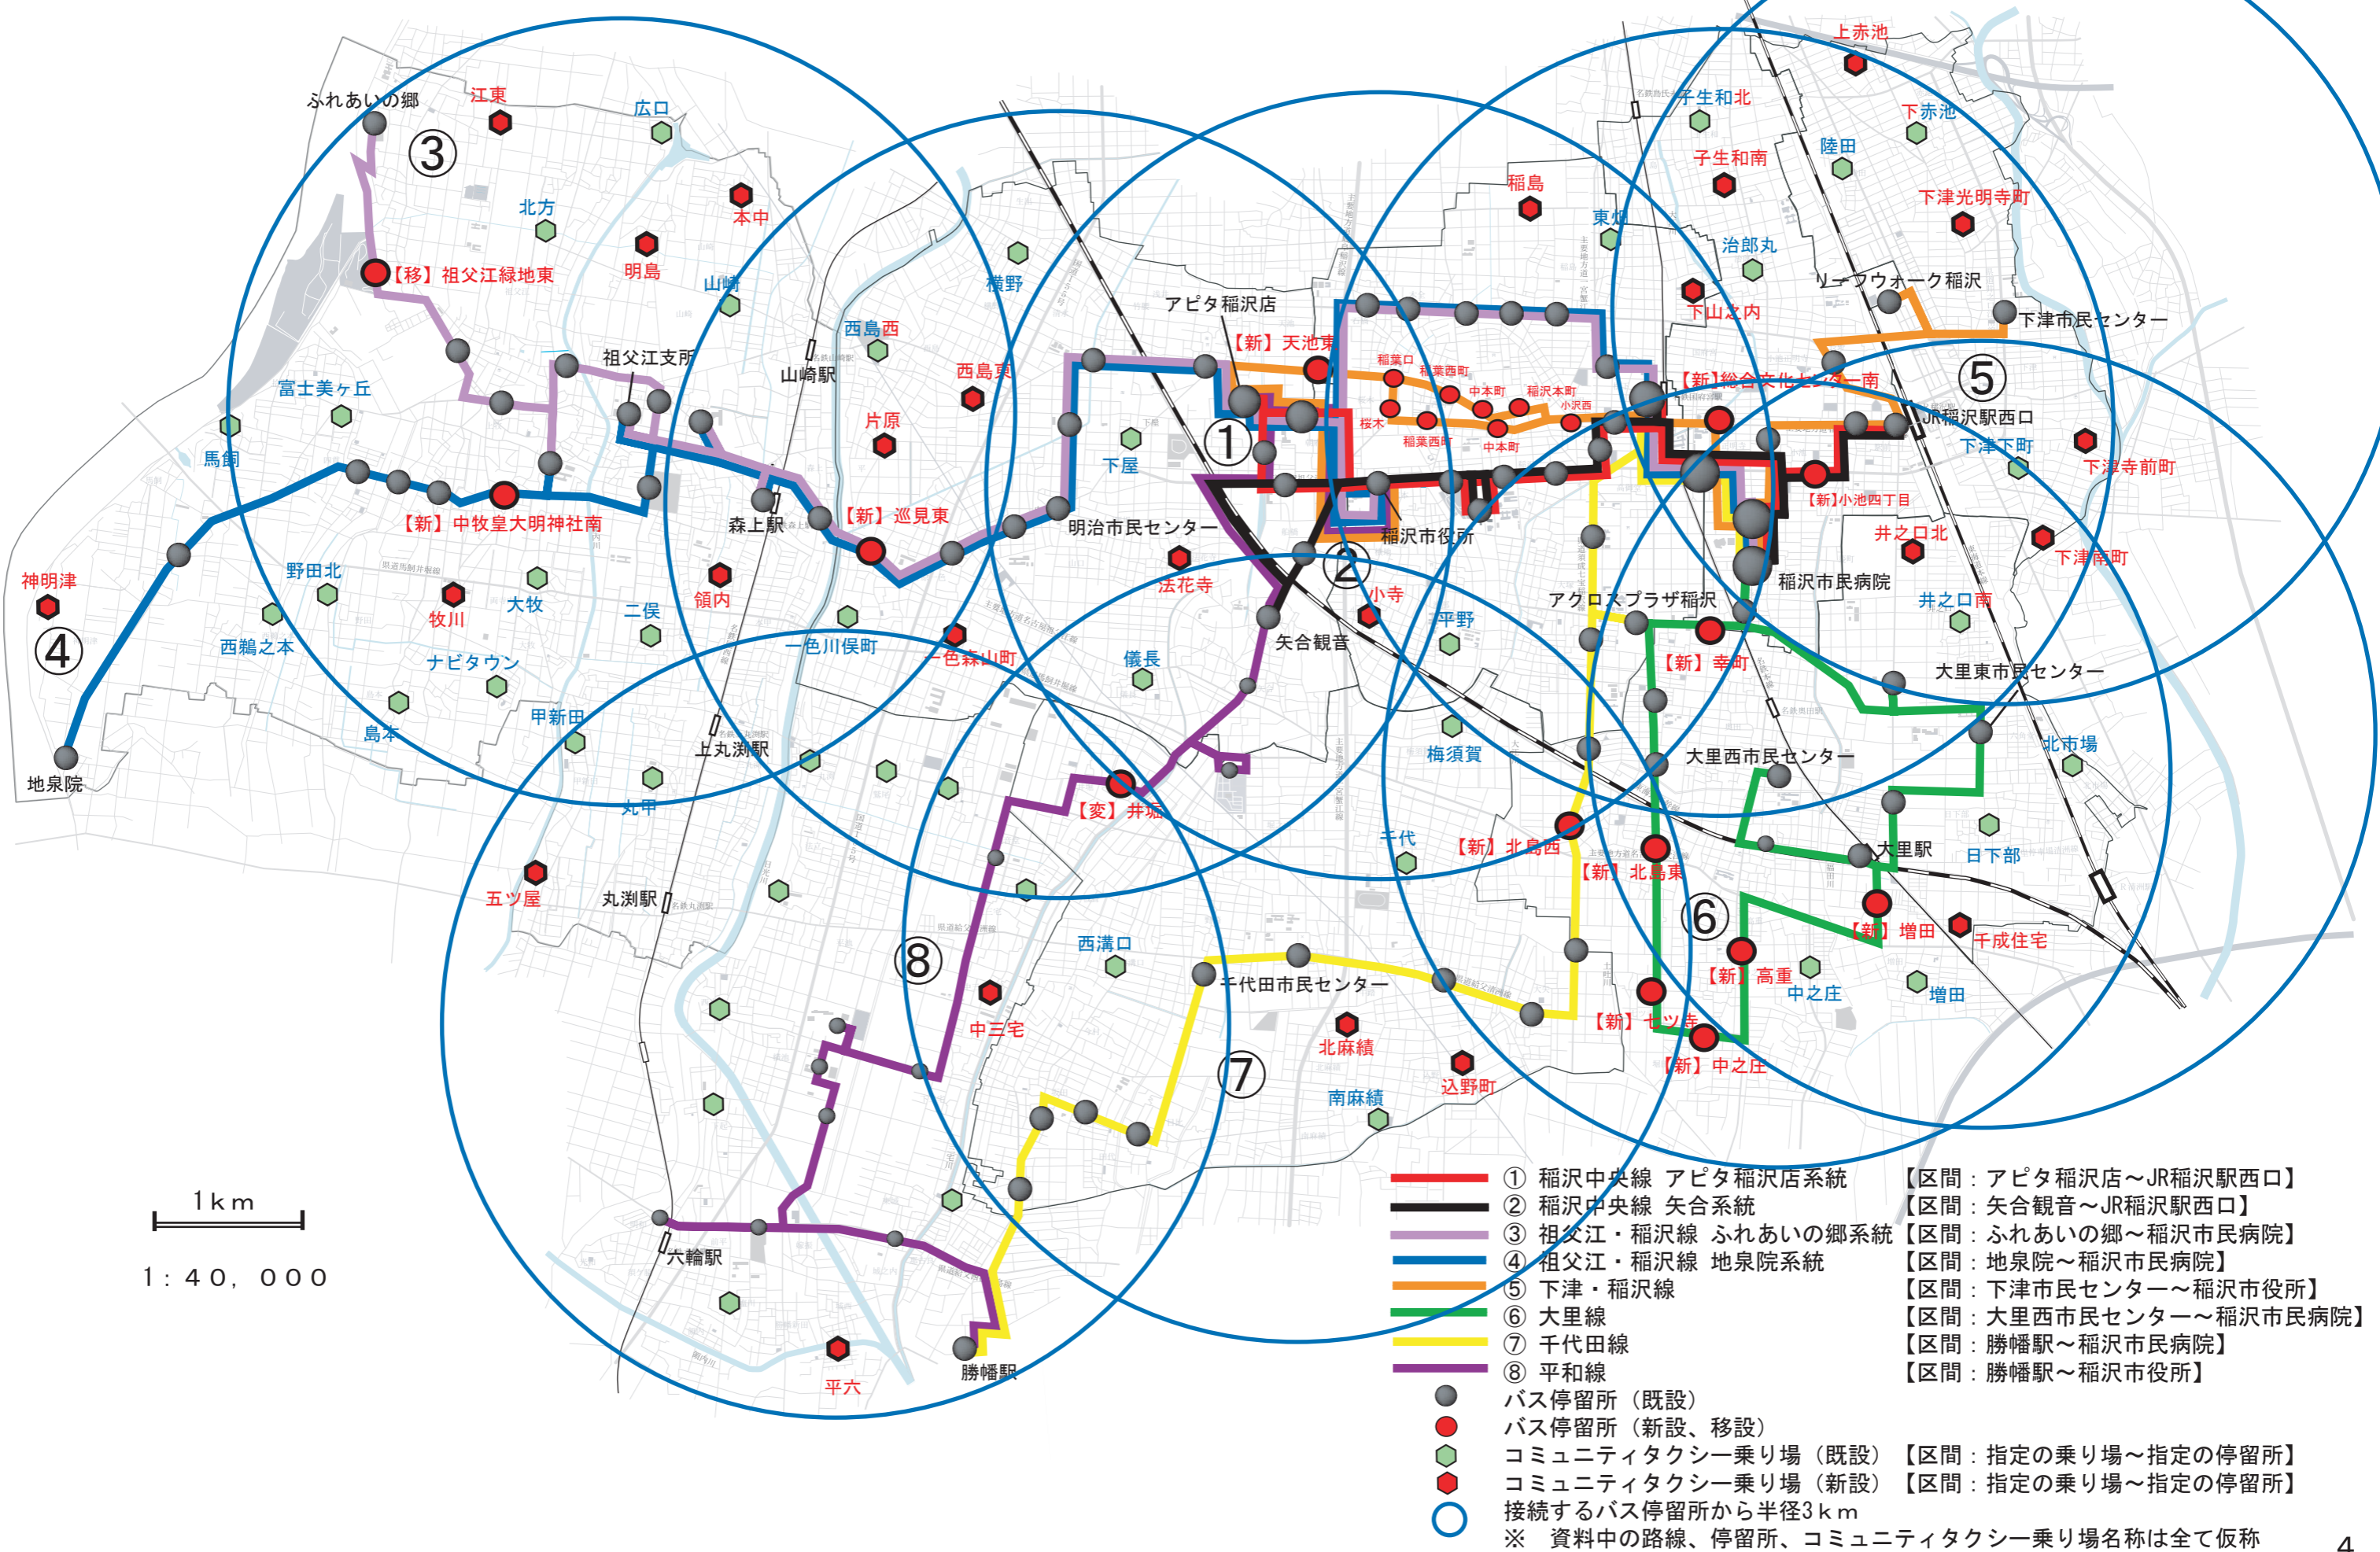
ふれあいの郷
江東
広口
③
北方
本中
明島
【移】祖父江緑地東
山崎
横野
西島西
西島東
山崎駅
祖父江支所
富士美ヶ丘
片原
馬飼
【新】中牧皇大明神社南
森上駅
【新】巡見東
明治市民センター
下屋
アピタ稲沢店
【新】天池東
①
稲葉口
稲葉西町
中本町
稲沢本町
小沢西
桜木
稲葉西町
中本町
稲沢市役所
②
法花寺
小寺
矢合観音
神明津
④
野田北
牧川
大牧
二俣
領内
西鵜之本
ナビタウン
一色川俣町
一色森山町
儀長
島本
甲新田
上丸渕駅
丸甲
地泉院
【変】井堀
五ツ屋
丸渕駅
⑧
西溝口
中三宅
千代田市民センター
⑦
北麻績
込野町
南麻績
六輪駅
平六
勝幡駅
上赤池
子生和北
下赤池
陸田
子生和南
稲島
下津光明寺町
東畑
治郎丸
リーフウォーク稲沢
下山之内
下津市民センター
【新】総合文化センター南
⑤
JR稲沢駅西口
下津下町
下津寺前町
【新】小池四丁目
井之口北
下津南町
稲沢市民病院
アクロスプラザ稲沢
平野
井之口南
【新】幸町
大里東市民センター
大里西市民センター
梅須賀
北市場
千代
【新】北島西
【新】北島東
大里駅
日下部
⑥
【新】増田
千成住宅
【新】高重
中之庄
増田
【新】セツ寺
【新】中之庄

1km
1:40,000

① 稲沢中央線 アピタ稲沢店系統 【区間:アピタ稲沢店～JR稲沢駅西口】
② 稲沢中央線 矢合系統 【区間:矢合観音～JR稲沢駅西口】
③ 祖父江・稲沢線 ふれあいの郷系統 【区間:ふれあいの郷～稲沢市民病院】
④ 祖父江・稲沢線 地泉院系統 【区間:地泉院～稲沢市民病院】
⑤ 下津・稲沢線 【区間:下津市民センター～稲沢市役所】
⑥ 大里線 【区間:大里西市民センター～稲沢市民病院】
⑦ 千代田線 【区間:勝幡駅～稲沢市民病院】
⑧ 平和線 【区間:勝幡駅～稲沢市役所】
バス停留所(既設)
バス停留所(新設、移設)
コミュニティタクシー乗り場(既設) 【区間:指定の乗り場～指定の停留所】
コミュニティタクシー乗り場(新設) 【区間:指定の乗り場～指定の停留所】
接続するバス停留所から半径3km
※ 資料中の路線、停留所、コミュニティタクシー乗り場名称は全て仮称
4